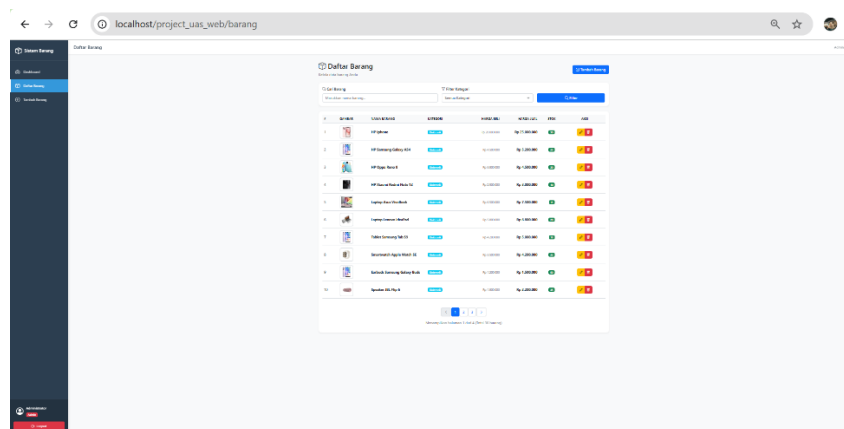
localhost/project_uas_web/barang

Sistem Barang

Dashboard

Daftar Barang

Tambah Barang

Daftar Barang

Daftar Barang

Tambah Barang

Cari Barang

Filter Kategori

Semua Kategori

Filter

| # | GAMBAR | NAMA BARANG | KATEGORI | HARGA BELI | HARGA JUAL | STOK | AKSI |
|---|---|---|---|---|---|---|---|
| 1 | | HP Iphone | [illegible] | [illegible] | Rp 11.000.000 | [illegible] | |
| 2 | | HP Samsung Galaxy A54 | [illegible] | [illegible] | Rp 5.200.000 | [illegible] | |
| 3 | | HP Oppo Reno 8 | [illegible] | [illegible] | Rp 4.800.000 | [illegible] | |
| 4 | | HP Xiaomi Redmi Note 12 | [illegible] | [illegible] | Rp 3.000.000 | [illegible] | |
| 5 | | Laptop Asus VivoBook | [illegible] | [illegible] | Rp 7.000.000 | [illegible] | |
| 6 | | Laptop Lenovo IdeaPad | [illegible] | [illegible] | Rp 6.800.000 | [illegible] | |
| 7 | | Tablet Samsung Tab S9 | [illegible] | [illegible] | Rp 1.800.000 | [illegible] | |
| 8 | | Smartwatch Apple Watch SE | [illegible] | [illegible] | Rp 4.200.000 | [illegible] | |
| 9 | | Earbuds Samsung Galaxy Buds | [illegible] | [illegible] | Rp 1.600.000 | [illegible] | |
| 10 | | Speaker JBL Flip 6 | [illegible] | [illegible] | Rp 2.400.000 | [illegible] | |

1 2 3

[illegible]

Logout